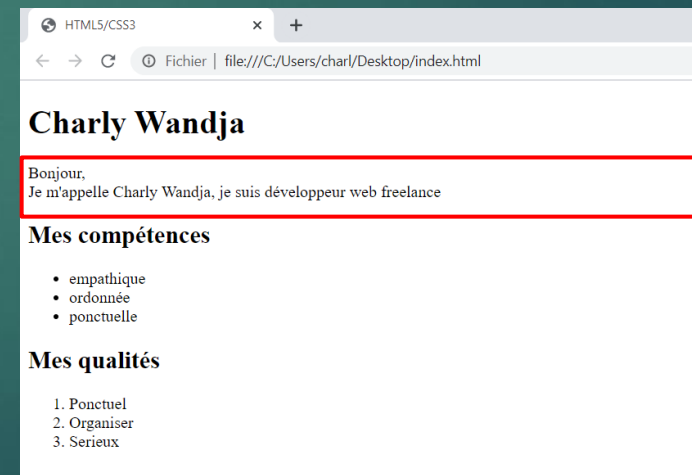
HTML5/CSS3 ×

Fichier | file:///C:/Users/charl/Desktop/index.html

Charly Wandja

Bonjour,
Je m'appelle Charly Wandja, je suis développeur web freelance

Mes compétences

- empathique
- ordonnée
- ponctuelle

Mes qualités

1. Ponctuel
2. Organiser
3. Serieux